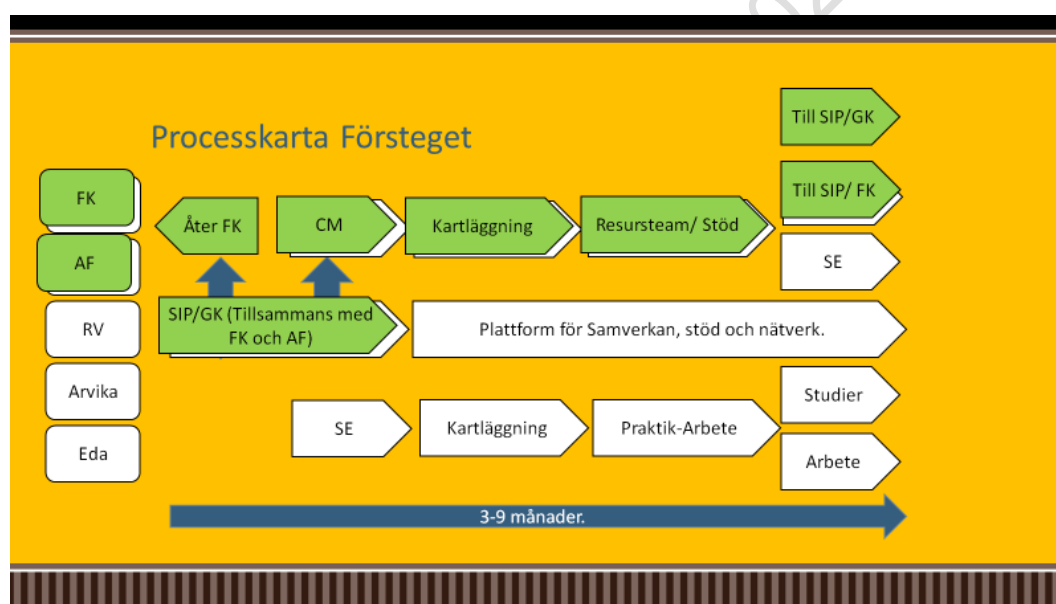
Processkarta Försteget

FK

AF

RV

Arvika

Eda

Åter FK

CM

Kartläggning

Resursteam/ Stöd

Till SIP/GK

Till SIP/ FK

SE

SIP/GK (Tillsammans med FK och AF)

Plattform för Samverkan, stöd och nätverk.

SE

Kartläggning

Praktik-Arbete

Studier

Arbete

3-9 månader.